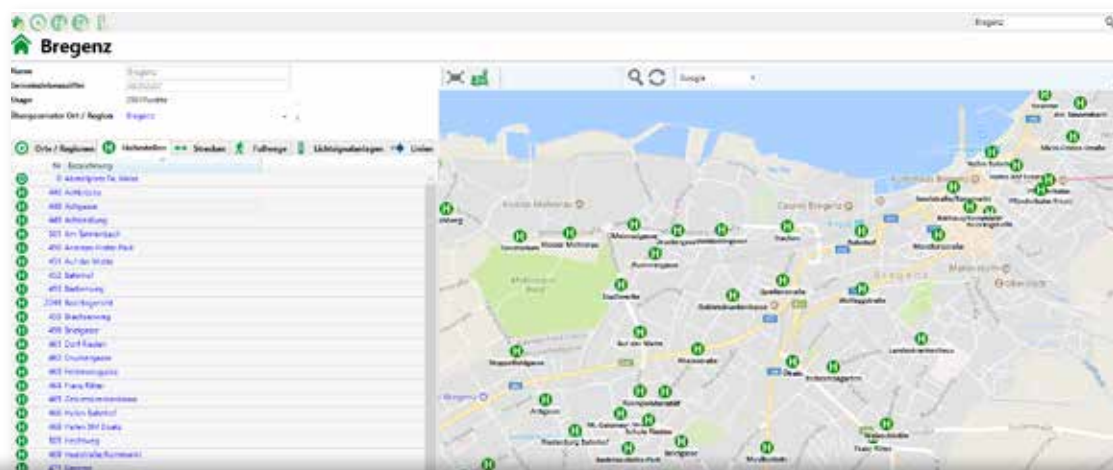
Bregenz

Bregenz

Name | Bregenz
Gemeindekennziffer |
Stage | 280 Punkte
Übergeordneter Ort / Region | Bregenz

Orte / Regionen | Haltestellen | Strecken | Fußwege | Lichtsignalanlagen | Linien

| Nr | Bezeichnung |
|---|---|
| 0 | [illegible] |
| 440 | Achbrücke |
| 448 | Achgasse |
| 449 | Achsiedlung |
| 501 | Am Tannenbach |
| 450 | Amtsplatz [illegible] |
| 451 | Auf der Matte |
| 452 | Bahnhof |
| 453 | Bachweg |
| 2348 | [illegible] |
| 455 | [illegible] |
| 456 | Bregenzer |
| 461 | Dorf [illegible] |
| 462 | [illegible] |
| 463 | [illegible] |
| 464 | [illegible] |
| 465 | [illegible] |
| 466 | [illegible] Bahnhof |
| 468 | Hafen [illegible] |
| 503 | Hochweg |
| 469 | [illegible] |
| 470 | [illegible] |

Google

Bahnhof
Bregenz
Oberstadt
Rathausstraße
Seestraße